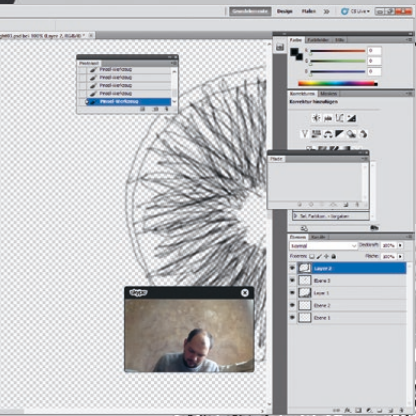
Grundelemente Design Malen CS Live

Protokoll
Pinsel-Werkzeug
Pinsel-Werkzeug
Pinsel-Werkzeug
Pinsel-Werkzeug
Pinsel-Werkzeug

Farbe Farbfelder Stile

Korrekturen Masken
Korrektur hinzufügen

Ebenen Kanäle
Normal Deckkraft: 100%
Fläche: 100%
Layer 2
Ebene 5
Layer 1
Ebene 2
Ebene 1

skype